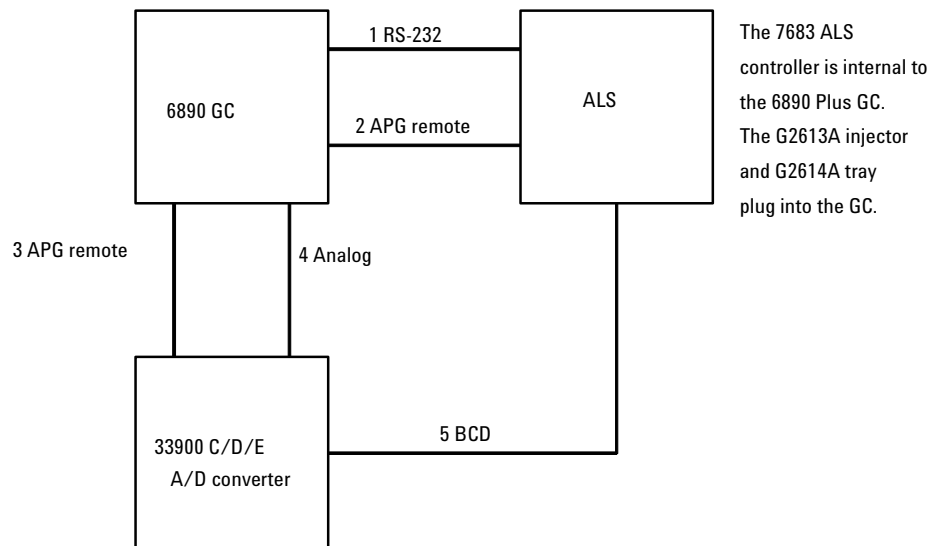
1 RS-232

6890 GC

ALS

2 APG remote

The 7683 ALS controller is internal to the 6890 Plus GC. The G2613A injector and G2614A tray plug into the GC.

3 APG remote

4 Analog

33900 C/D/E
A/D converter

5 BCD